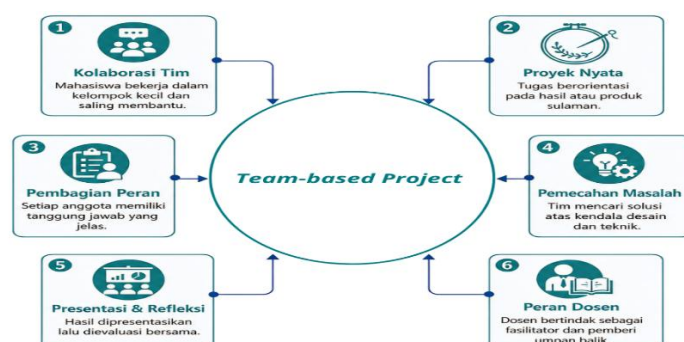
Team-based Project

1
Kolaborasi Tim
Mahasiswa bekerja dalam kelompok kecil dan saling membantu.

2
Proyek Nyata
Tugas berorientasi pada hasil atau produk sulaman.

3
Pembagian Peran
Setiap anggota memiliki tanggung jawab yang jelas.

4
Pemecahan Masalah
Tim mencari solusi atas kendala desain dan teknik.

5
Presentasi & Refleksi
Hasil dipresentasikan lalu dievaluasi bersama.

6
Peran Dosen
Dosen bertindak sebagai fasilitator dan pemberi umpan balik.